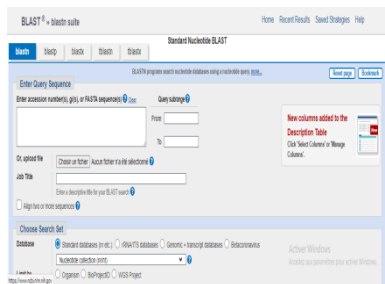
BLAST® » blastn suite

Home Recent Results Saved Strategies Help

Standard Nucleotide BLAST

blastn blastp blastx tblastn tblastx

BLASTN programs search nucleotide databases using a nucleotide query. more...

Reset page Bookmark

Enter Query Sequence

Enter accession number(s), gi(s), or FASTA sequence(s) Clear

Query subrange

From

To

New columns added to the Description Table

Click 'Select Columns' or 'Manage Columns'

Or, upload file Choisir un fichier Aucun fichier n'a été sélectionné

Job Title

Enter a descriptive title for your BLAST search

Align two or more sequences

Choose Search Set

Database Standard databases (nr etc.) rRNA/ITS databases Genomic + transcript databases Betacoronavirus

Nucleotide collection (nr/nt)

Limit to Organism BioProject ID WGS Project

Active Windows
Accédez aux paramètres pour activer Windows.

https://www.ncbi.nlm.nih.gov